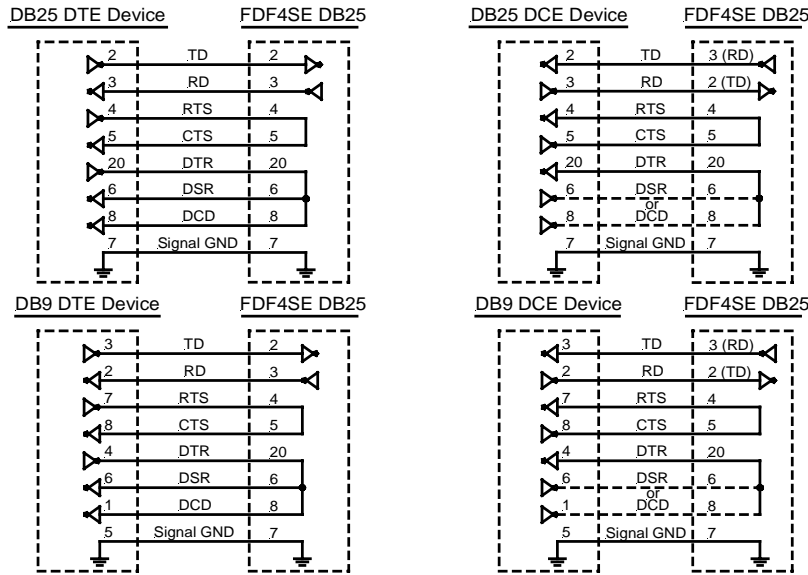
DB25 DTE Device

FDF4SE DB25

2 TD 2
3 RD 3
4 RTS 4
5 CTS 5
20 DTR 20
6 DSR 6
8 DCD 8
7 Signal GND 7

DB25 DCE Device

FDF4SE DB25

2 TD 3 (RD)
3 RD 2 (TD)
4 RTS 4
5 CTS 5
20 DTR 20
6 DSR 6
or
8 DCD 8
7 Signal GND 7

DB9 DTE Device

FDF4SE DB25

3 TD 2
2 RD 3
7 RTS 4
8 CTS 5
4 DTR 20
6 DSR 6
1 DCD 8
5 Signal GND 7

DB9 DCE Device

FDF4SE DB25

3 TD 3 (RD)
2 RD 2 (TD)
7 RTS 4
8 CTS 5
4 DTR 20
6 DSR 6
or
1 DCD 8
5 Signal GND 7